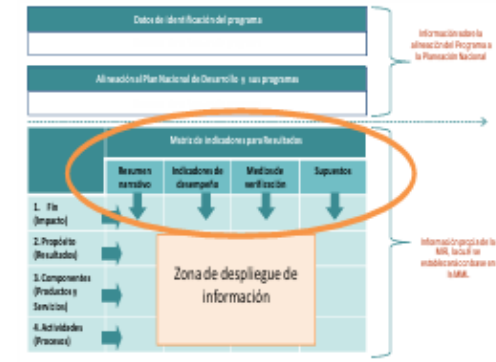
Datos de identificación del programa

Alineación al Plan Nacional de Desarrollo y sus programas

Información sobre la alineación del Programa a la Planeación Nacional

Matriz de Indicadores para Resultados

| | Resumen narrativo | Indicadores de desempeño | Medios de verificación | Supuestos |
|---|---|---|---|---|
| 1. Fin (Impacto) | | | | |
| 2. Propósito (Resultados) | | | | |
| 3. Componentes (Productos y Servicios) | | | | |
| 4. Actividades (Procesos) | | | | |

Zona de despliegue de información

Información propia de la MIR, la cual se establece con base en la MML